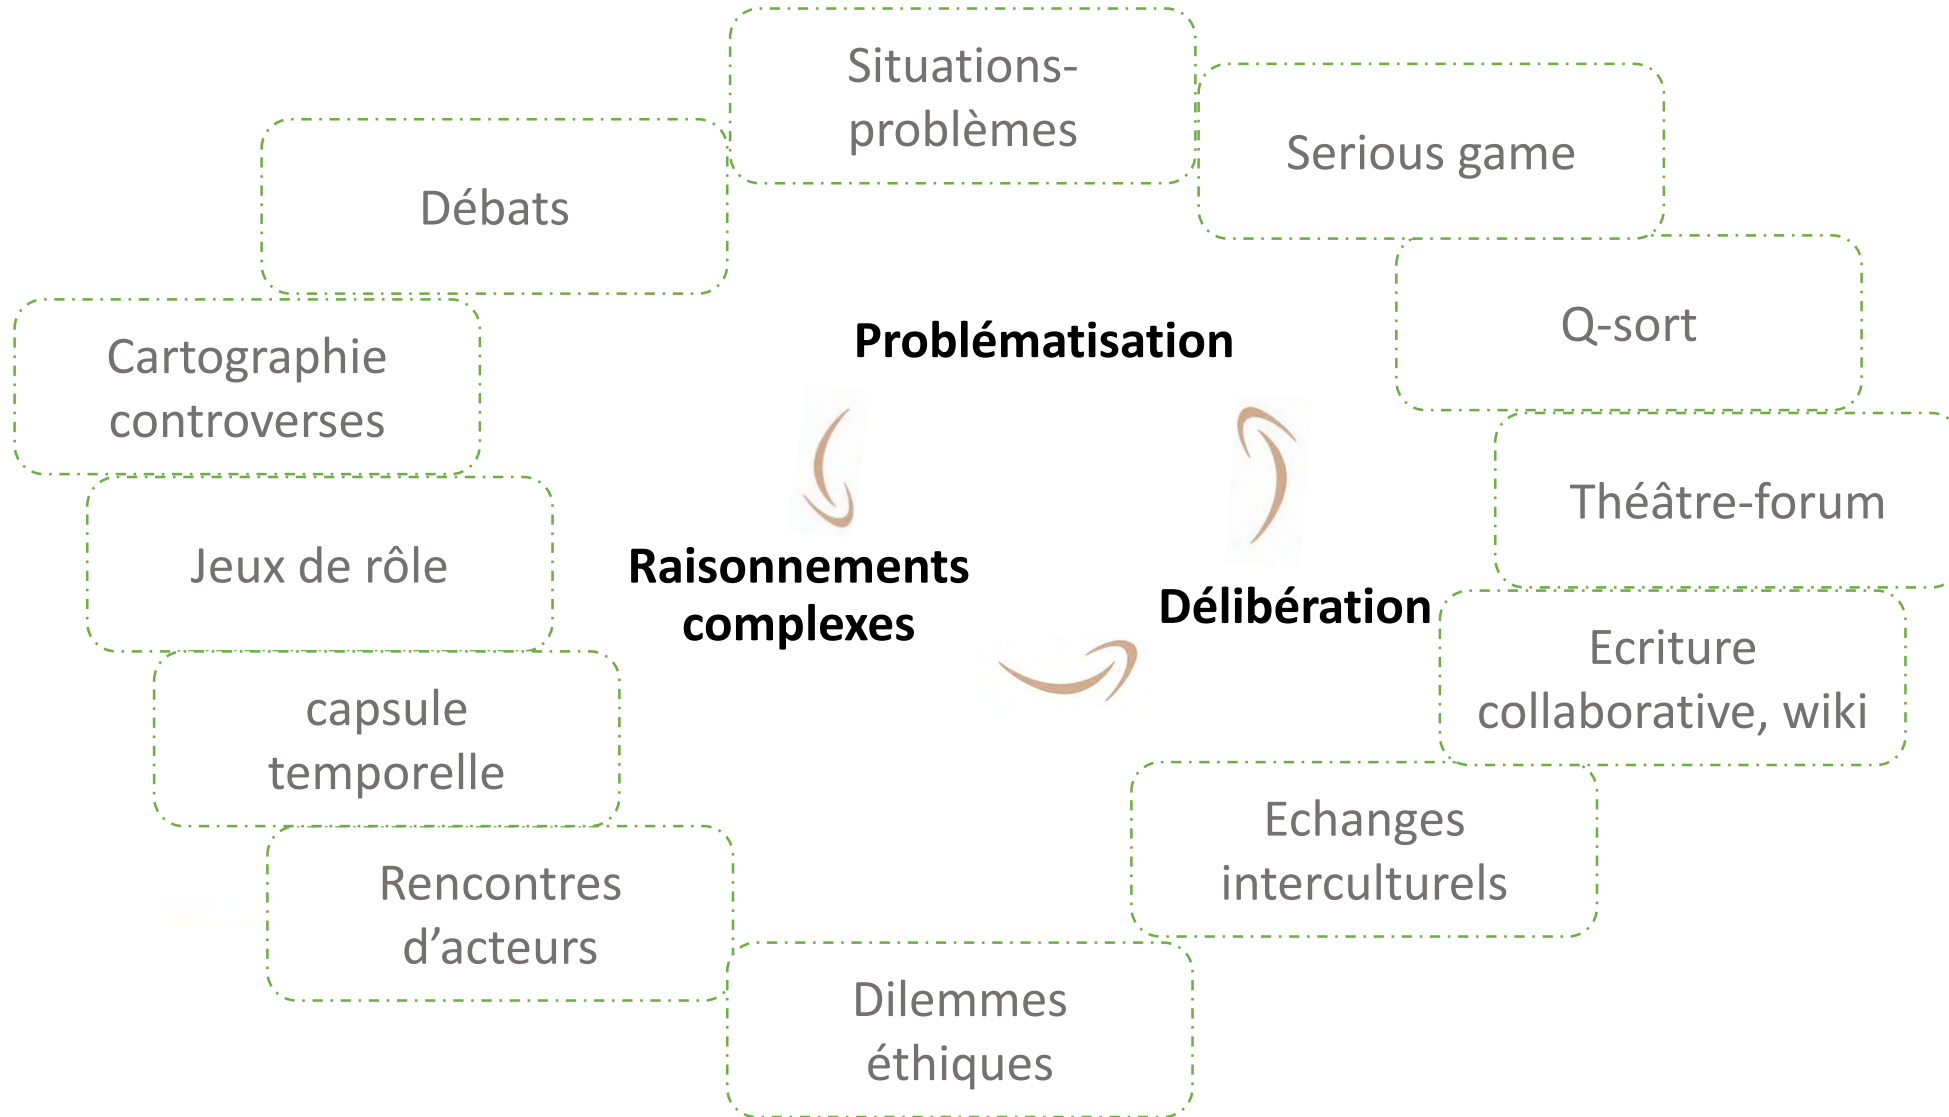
Situations-problèmes

Serious game

Débats

Q-sort

Problématisation

Cartographie controverses

Théâtre-forum

Jeux de rôle

Raisonnements complexes

Délibération

Ecriture collaborative, wiki

capsule temporelle

Echanges interculturels

Rencontres d’acteurs

Dilemmes éthiques